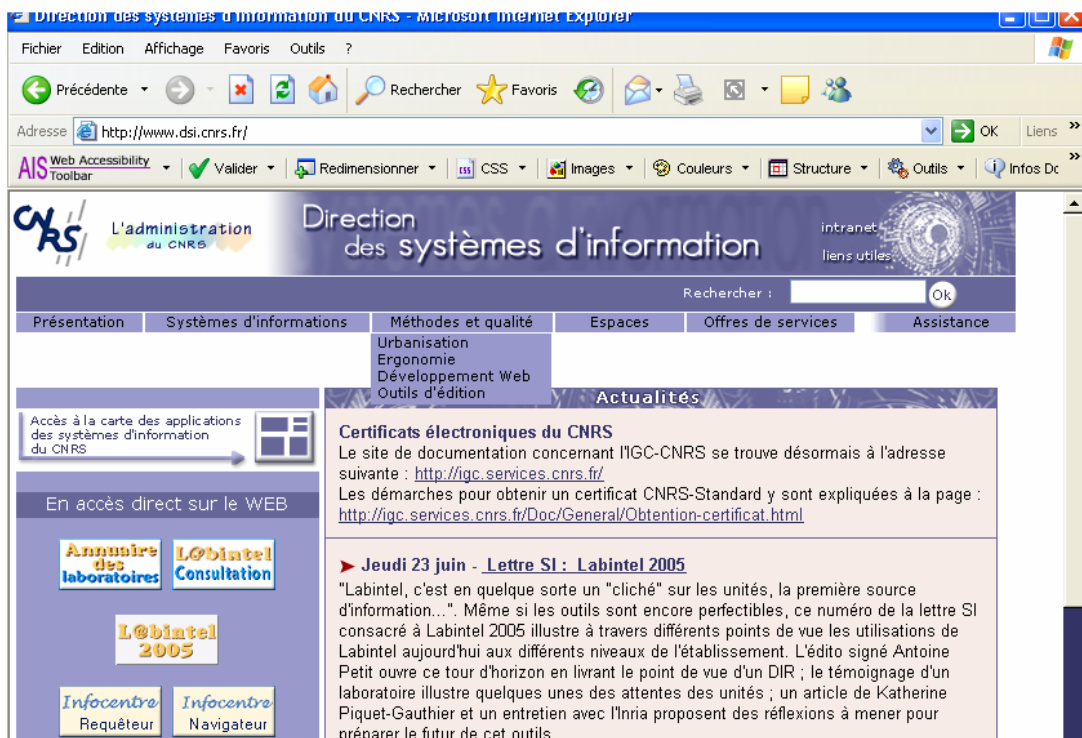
Direction des systèmes d'information du CNRS - Microsoft Internet Explorer

Fichier Edition Affichage Favoris Outils ?

Précédente Rechercher Favoris

Adresse http://www.dsi.cnrs.fr/ OK Liens »

AIS Web Accessibility Toolbar Valider Redimensionner CSS Images Couleurs Structure Outils Infos Dc »

CNRS L'administration du CNRS

Direction des systèmes d'information

intranet
liens utiles

Rechercher : Ok

Présentation Systèmes d'informations Méthodes et qualité Espaces Offres de services Assistance

Urbanisation
Ergonomie
Développement Web
Outils d'édition

Actualités

Accès à la carte des applications des systèmes d'information du CNRS

En accès direct sur le WEB

Annuaire des laboratoires

L@bintel Consultation

L@bintel 2005

Infocentre Requêteur

Infocentre Navigateur

Certificats électroniques du CNRS
Le site de documentation concernant l'IGC-CNRS se trouve désormais à l'adresse suivante : http://igc.services.cnrs.fr/
Les démarches pour obtenir un certificat CNRS-Standard y sont expliquées à la page : http://igc.services.cnrs.fr/Doc/General/Obtention-certificat.html

Jeudi 23 juin - Lettre SI : Labintel 2005
"Labintel, c'est en quelque sorte un "cliché" sur les unités, la première source d'information...". Même si les outils sont encore perfectibles, ce numéro de la lettre SI consacré à Labintel 2005 illustre à travers différents points de vue les utilisations de Labintel aujourd'hui aux différents niveaux de l'établissement. L'édito signé Antoine Petit ouvre ce tour d'horizon en livrant le point de vue d'un DIR ; le témoignage d'un laboratoire illustre quelques unes des attentes des unités ; un article de Katherine Piquet-Gauthier et un entretien avec l'Inria proposent des réflexions à mener pour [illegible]